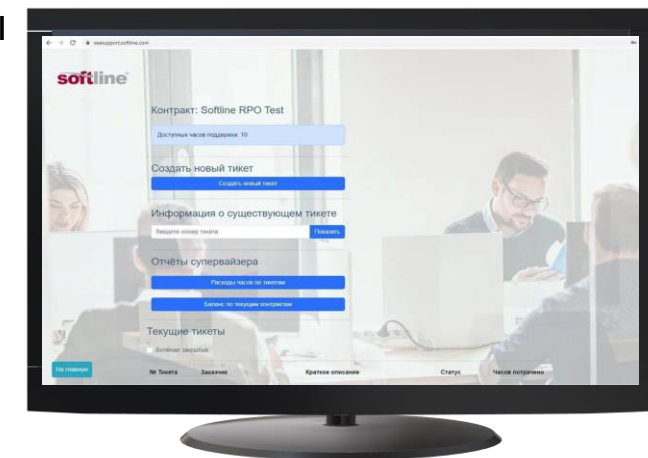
swsupport.softline.com

softline

Контракт: Softline RPO Test

Доступных часов поддержки: 10

Создать новый тикет

Создать новый тикет

Информация о существующем тикете

Введите номер тикета

Показать

Отчёты супервайзера

Расходы часов по тикетам

Баланс по текущим контрактам

Текущие тикеты

Включая закрытые

На главную

№ Тикета

Заказчик

Краткое описание

Статус

Часов потрачено